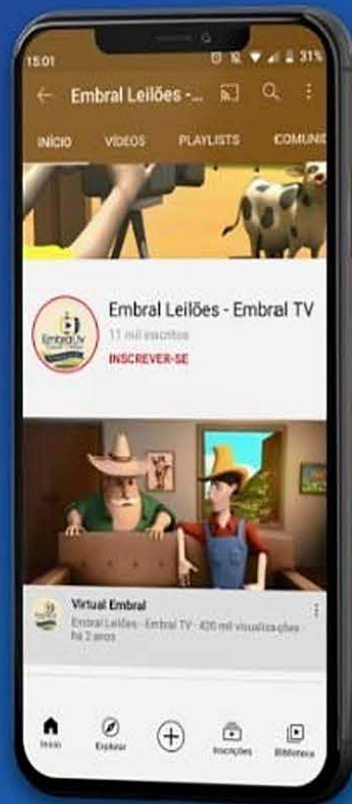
15:01 31%

Embral Leilões -...

INÍCIO VÍDEOS PLAYLISTS COMUNI

Embral Leilões - Embral TV
11 mil inscritos
INSCREVER-SE

EmbralTV

Virtual Embral
Embral Leilões - Embral TV · 420 mil visualizações há 2 anos

Início Explorar Inscrições Biblioteca